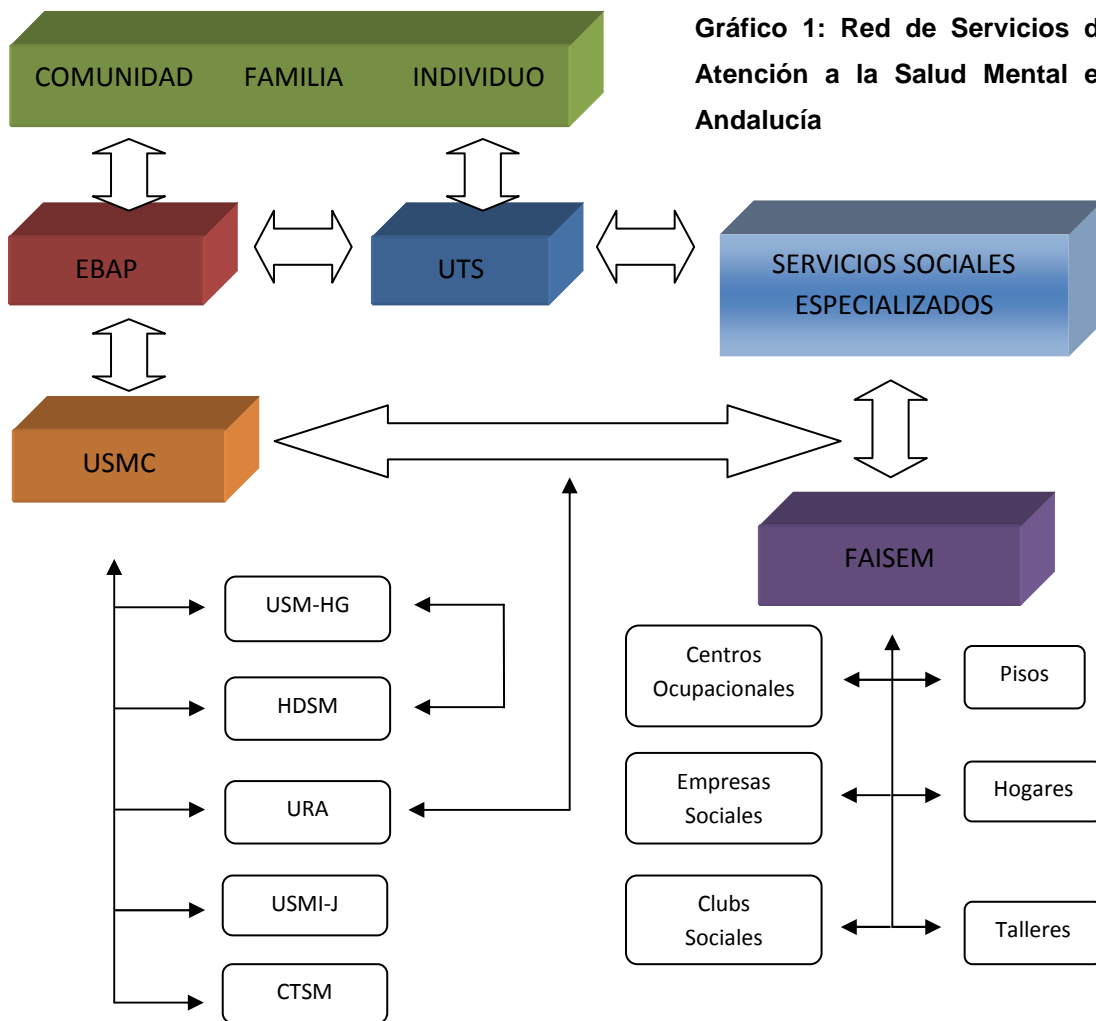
COMUNIDAD FAMILIA INDIVIDUO

Gráfico 1: Red de Servicios d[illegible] Atención a la Salud Mental e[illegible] Andalucía

EBAP

UTS

SERVICIOS SOCIALES ESPECIALIZADOS

USMC

FAISEM

USM-HG

HDSM

URA

USMI-J

CTSM

Centros Ocupacionales

Empresas Sociales

Clubs Sociales

Pisos

Hogares

Talleres